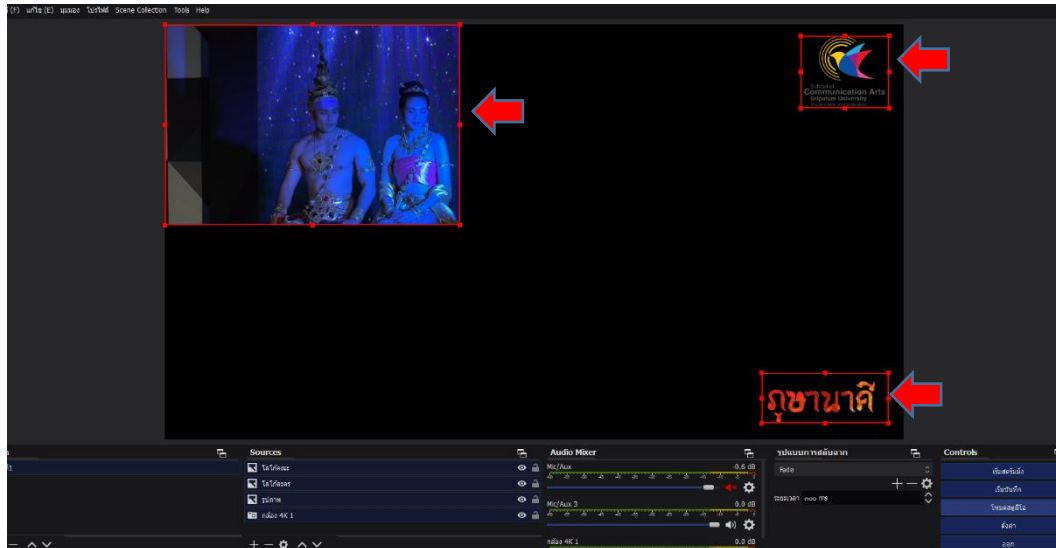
(F) แก้ไข (E) มุมมอง โปรไฟล์ Scene Collection Tools Help

School of
Communication Arts
Sripatum University

ภูษานาคี

Sources
โลโก้คณะ
โลโก้ตัวอักษร
รูปภาพ
กล้อง 4K 1

Audio Mixer
Mic/Aux -0.6 dB
Mic/Aux 3 0.0 dB
กล้อง 4K 1 0.0 dB

รูปแบบการสลับฉาก
Fade
ระยะเวลา 300 ms

Controls
เริ่มสตรีมมิ่ง
เริ่มบันทึก
โหมดสตูดิโอ
ตั้งค่า
ออก